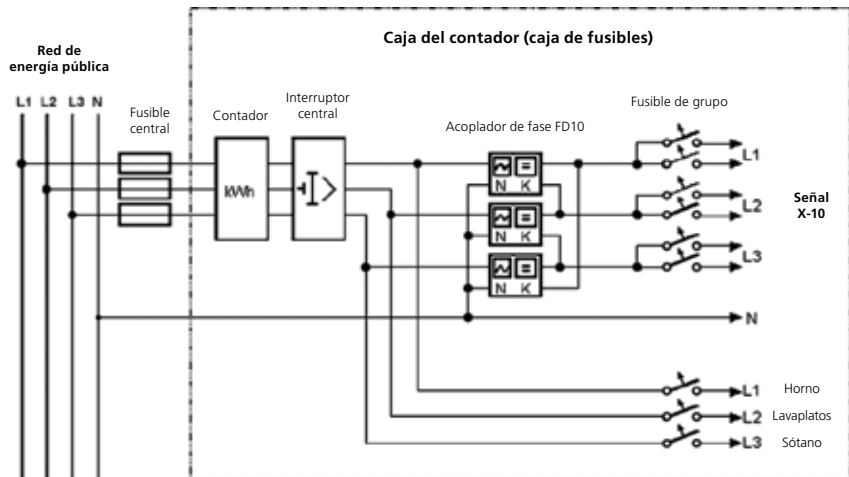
Red de energía pública

L1 L2 L3 N

Fusible central

Caja del contador (caja de fusibles)

Contador

kWh

Interruptor central

Acoplador de fase FD10

N K

N K

N K

Fusible de grupo

L1

L2

L3

N

Señal X-10

L1 Horno

L2 Lavaplatos

L3 Sótano